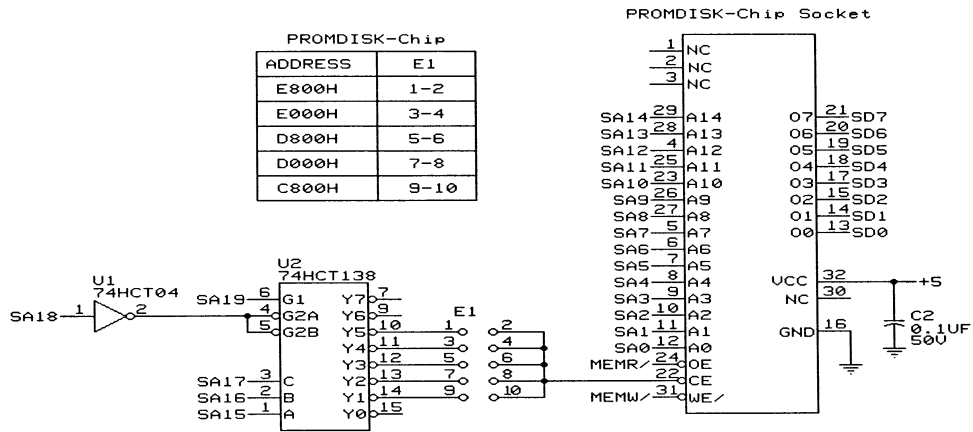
PROMDISK-Chip Socket

PROMDISK-Chip

| ADDRESS | E1 |
|---|---|
| E800H | 1-2 |
| E000H | 3-4 |
| D800H | 5-6 |
| D000H | 7-8 |
| C800H | 9-10 |

1 NC
2 NC
3 NC
SA14 29 A14
SA13 28 A13
SA12 4 A12
SA11 25 A11
SA10 23 A10
SA9 26 A9
SA8 27 A8
SA7 5 A7
SA6 6 A6
SA5 7 A5
SA4 8 A4
SA3 9 A3
SA2 10 A2
SA1 11 A1
SA0 12 A0
MEMR/ 24 OE
22 CE
MEMW/ 31 WE/

O7 21 SD7
O6 20 SD6
O5 19 SD5
O4 18 SD4
O3 17 SD3
O2 15 SD2
O1 14 SD1
O0 13 SD0

VCC 32 +5
NC 30
GND 16

C2
0.1UF
50V

U1
74HCT04
SA18 1 2

U2
74HCT138
SA19 6 G1
4 G2A
5 G2B
SA17 3 C
SA16 2 B
SA15 1 A
Y7 7
Y6 9
Y5 10
Y4 11
Y3 12
Y2 13
Y1 14
Y0 15

E1
1 2
3 4
5 6
7 8
9 10